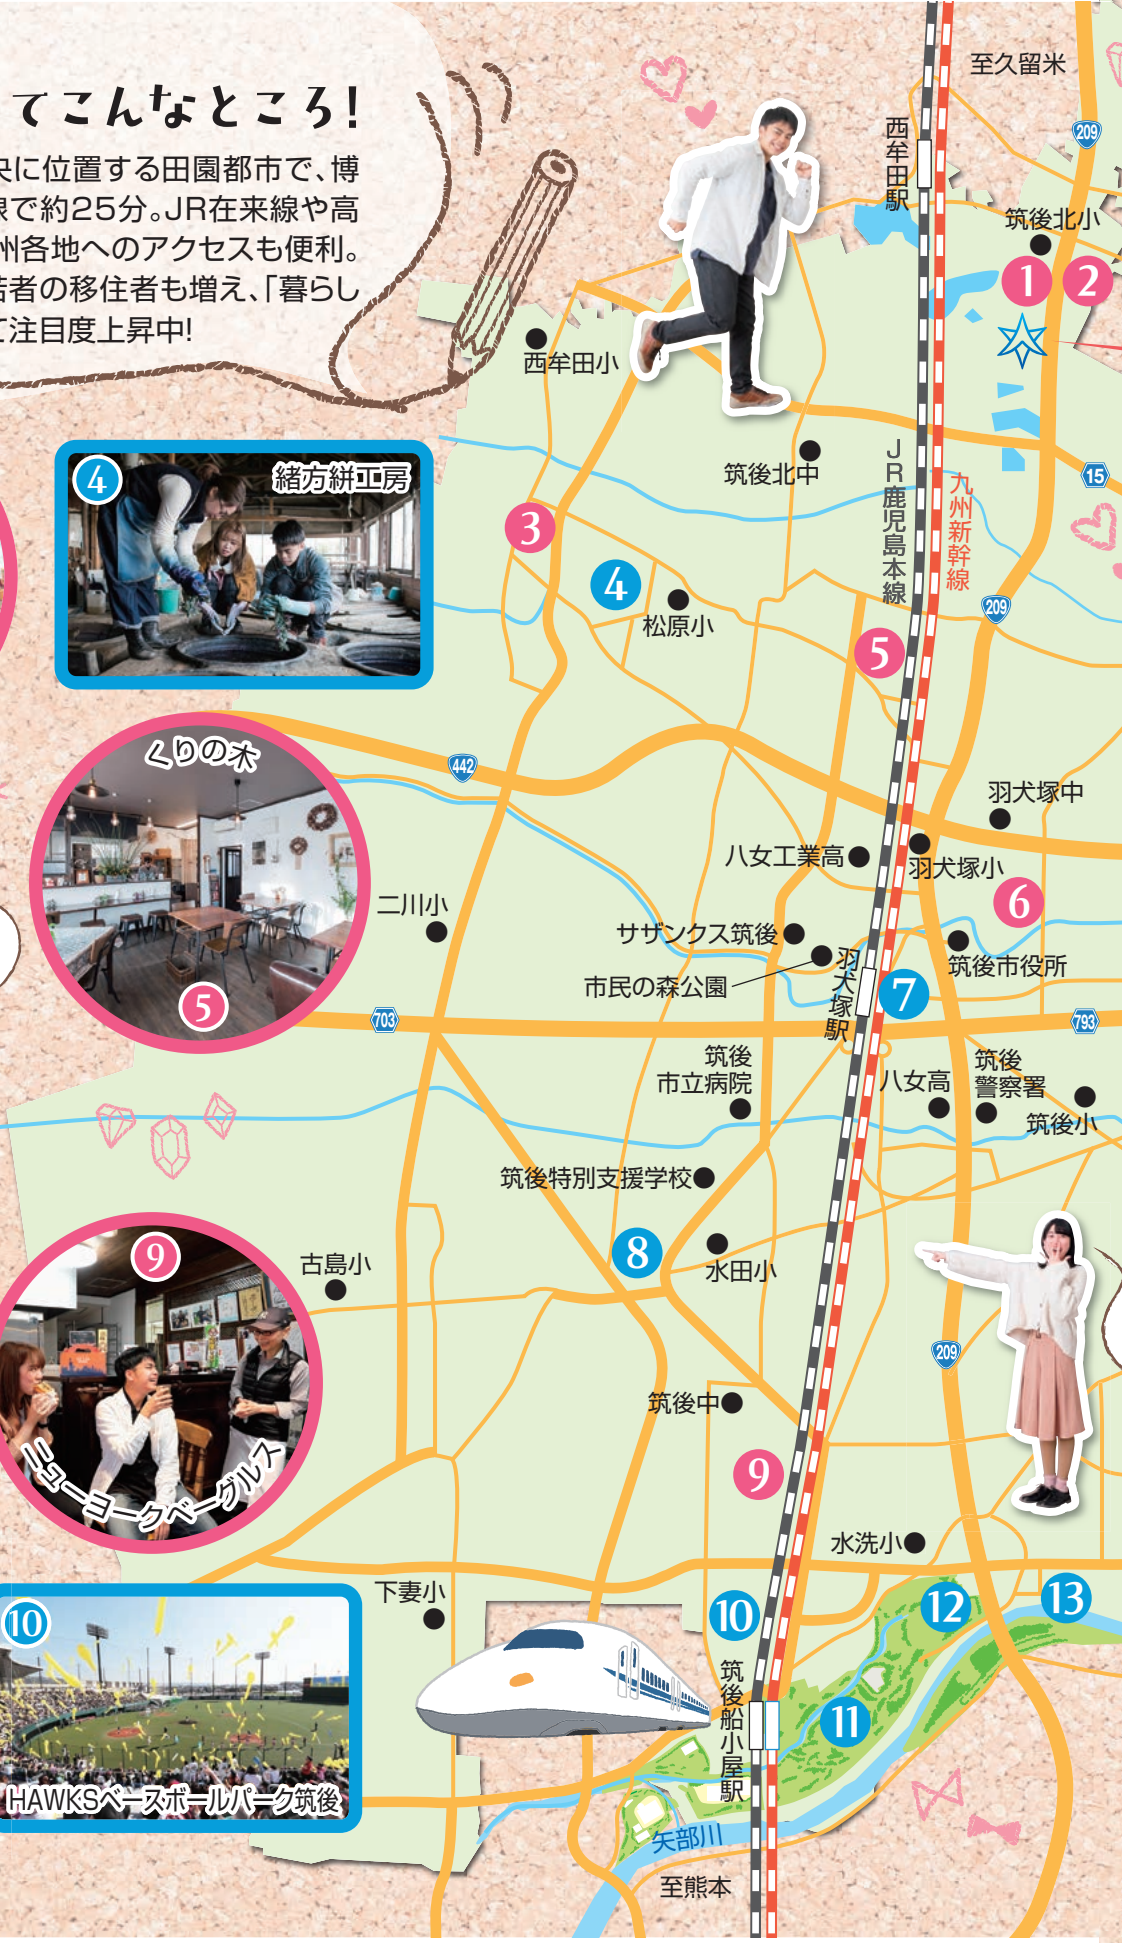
てこんなところ!

央に位置する田園都市で、博線で約25分。JR在来線や高州各地へのアクセスも便利。若者の移住者も増え、「暮らしで注目度上昇中!

至久留米
西牟田駅
209
筑後北小
1
2
西牟田小
筑後北中
JR鹿児島本線
九州新幹線
15
4
緒方絣工房
3
4
松原小
209
5
442
くりの木
羽犬塚中
八女工業高
羽犬塚小
6
二川小
サザンクス筑後
市民の森公園
羽犬塚駅
7
筑後市役所
5
703
793
筑後市立病院
八女高
筑後警察署
筑後小
筑後特別支援学校
9
古島小
8
水田小
209
筑後中
9
ニューヨークベーグルズ
水洗小
下妻小
10
10
12
13
筑後船小屋駅
11
HAWKSベースボールパーク筑後
矢部川
至熊本